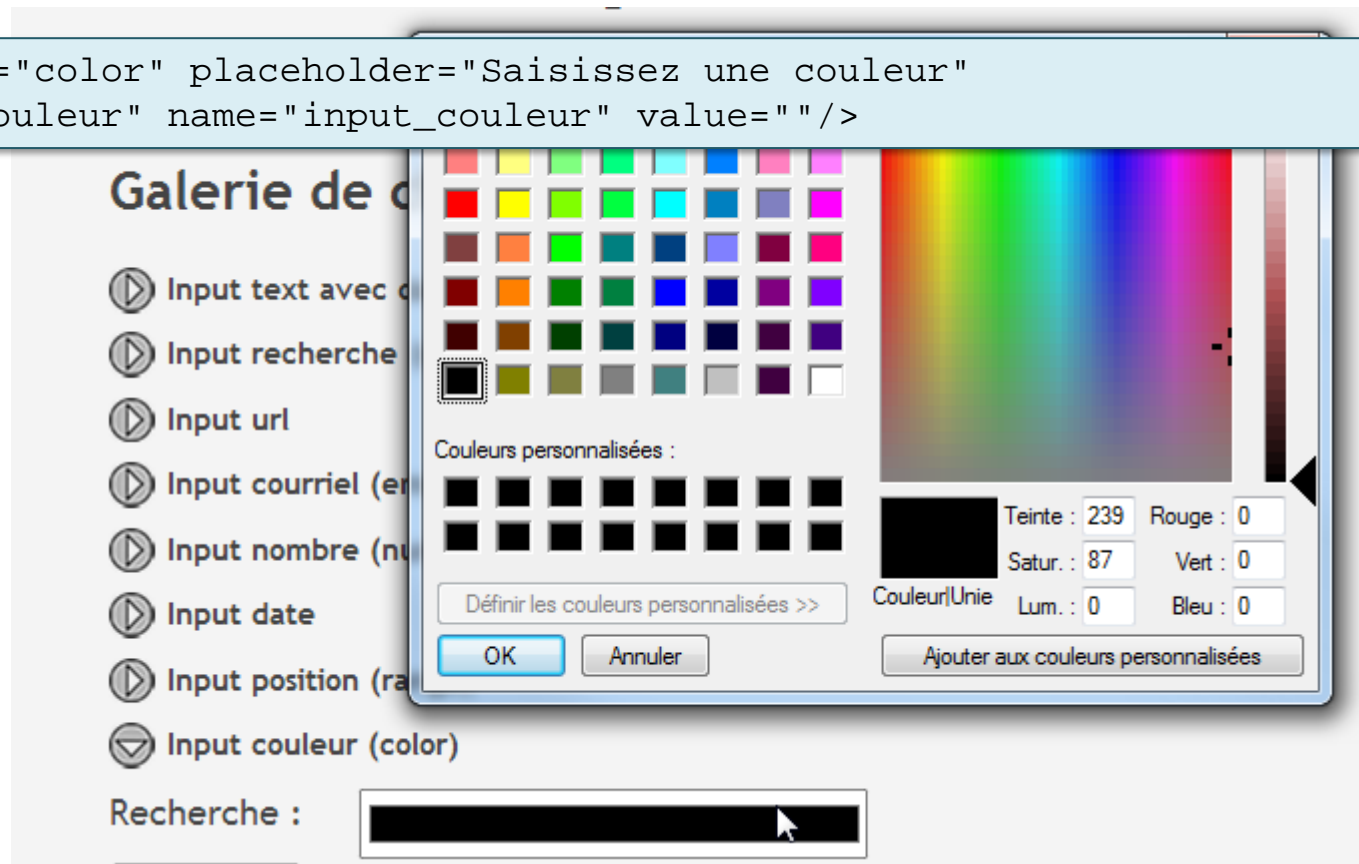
="color" placeholder="Saisissez une couleur"
ouleur" name="input_couleur" value=""/>

Galerie de c

Input text avec c

Input recherche

Input url

Input courriel (er

Input nombre (nu

Input date

Input position (ra

Input couleur (color)

Recherche :

Couleurs personnalisées :

Définir les couleurs personnalisées >>

OK

Annuler

Couleur|Unie

Teinte : 239

Satur. : 87

Lum. : 0

Rouge : 0

Vert : 0

Bleu : 0

Ajouter aux couleurs personnalisées